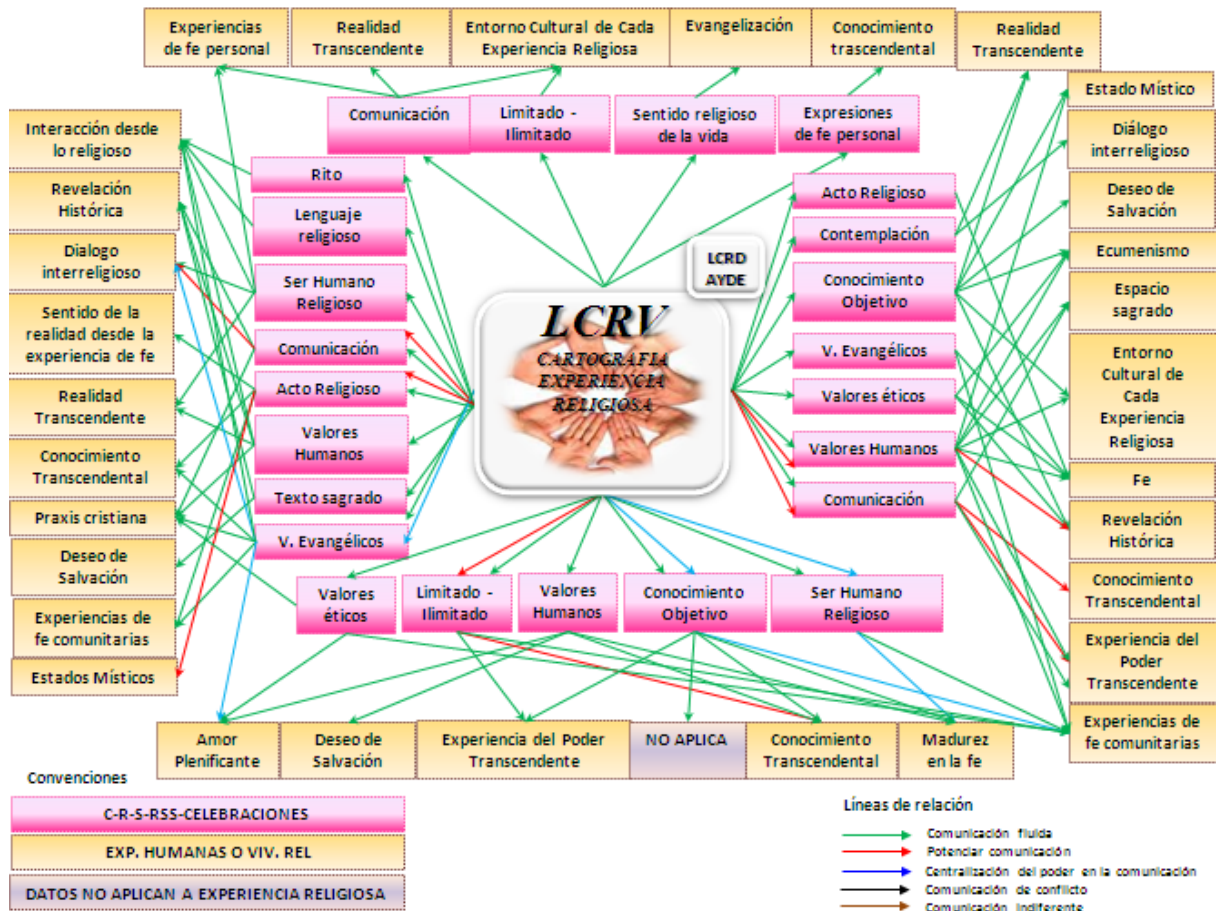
Experiencias de fe personal

Realidad Transcendente

Entorno Cultural de Cada Experiencia Religiosa

Evangelización

Conocimiento trascendental

Realidad Transcendente

Comunicación

Limitado - Ilimitado

Sentido religioso de la vida

Expresiones de fe personal

Estado Místico

Diálogo interreligioso

Deseo de Salvación

Ecumenismo

Espacio sagrado

Entorno Cultural de Cada Experiencia Religiosa

Fe

Revelación Histórica

Conocimiento Transcendental

Experiencia del Poder Transcendente

Experiencias de fe comunitarias

Interacción desde lo religioso

Revelación Histórica

Dialogo interreligioso

Sentido de la realidad desde la experiencia de fe

Realidad Transcendente

Conocimiento Transcendental

Praxis cristiana

Deseo de Salvación

Experiencias de fe comunitarias

Estados Místicos

Rito

Lenguaje religioso

Ser Humano Religioso

Comunicación

Acto Religioso

Valores Humanos

Texto sagrado

V. Evangélicos

LCRD AYDE

LCRV

CARTOGRAFIA EXPERIENCIA RELIGIOSA

Acto Religioso

Contemplación

Conocimiento Objetivo

V. Evangélicos

Valores éticos

Valores Humanos

Comunicación

Valores éticos

Limitado - Ilimitado

Valores Humanos

Conocimiento Objetivo

Ser Humano Religioso

Amor Plenificante

Deseo de Salvación

Experiencia del Poder Transcendente

NO APLICA

Conocimiento Transcendental

Madurez en la fe

Convenciones

C-R-S-RSS-CELEBRACIONES

EXP. HUMANAS O VIV. REL

DATOS NO APLICAN A EXPERIENCIA RELIGIOSA

Líneas de relación

Comunicación fluida

Potenciar comunicación

Centralización del poder en la comunicación

Comunicación de conflicto

Comunicación indiferente